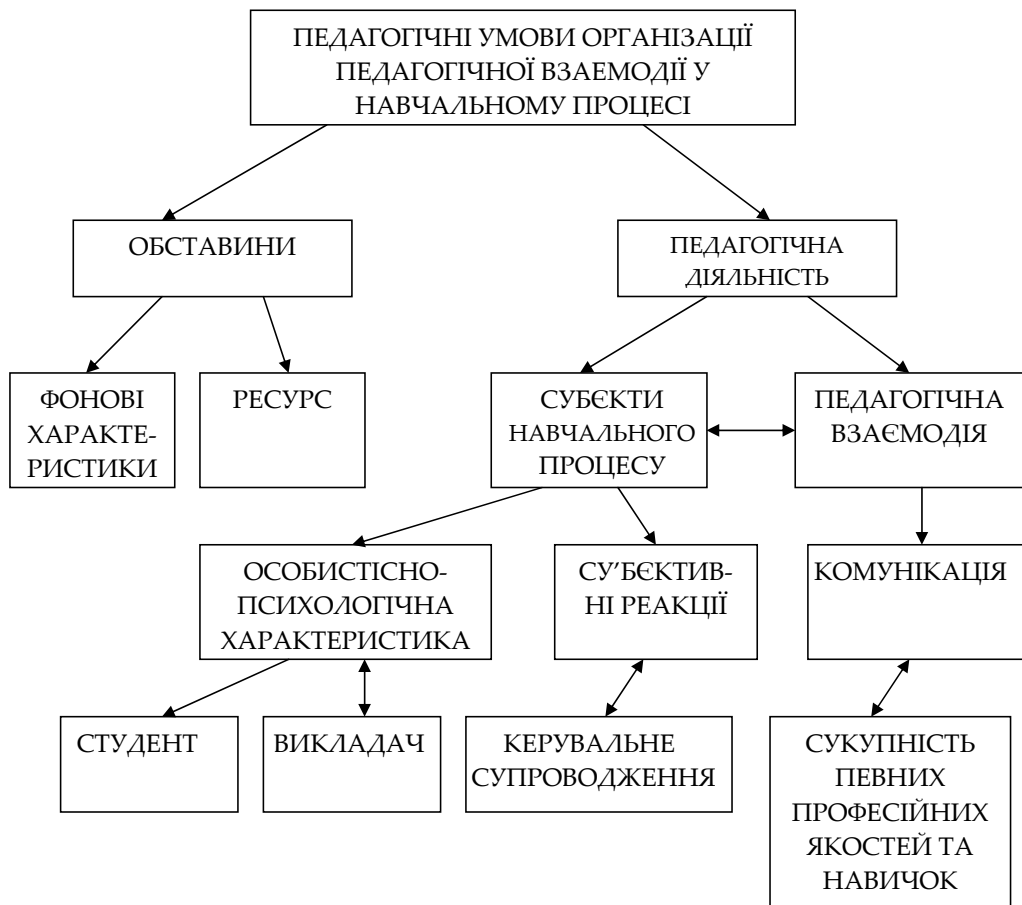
ПЕДАГОГІЧНІ УМОВИ ОРГАНІЗАЦІЇ ПЕДАГОГІЧНОЇ ВЗАЕМОДІЇ У НАВЧАЛЬНОМУ ПРОЦЕСІ

ОБСТАВИНИ

ПЕДАГОГІЧНА ДІЯЛЬНІСТЬ

ФОНОВІ ХАРАКТЕРИСТИКИ

РЕСУРС

СУБЄКТИ НАВЧАЛЬНОГО ПРОЦЕСУ

ПЕДАГОГІЧНА ВЗАЄМОДІЯ

ОСОБИСТІСНО-ПСИХОЛОГІЧНА ХАРАКТЕРИСТИКА

СУ'БЄКТИВНІ РЕАКЦІЇ

КОМУНІКАЦІЯ

СТУДЕНТ

ВИКЛАДАЧ

КЕРУВАЛЬНЕ СУПРОВОДЖЕННЯ

СУКУПНІСТЬ ПЕВНИХ ПРОФЕСІЙНИХ ЯКОСТЕЙ ТА НАВИЧОК